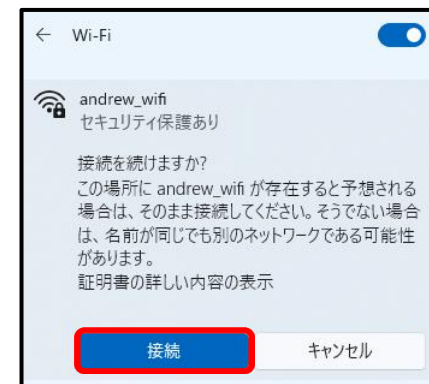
← Wi-Fi

andrew_wifi
セキュリティ保護あり

接続を続けますか?
この場所に andrew_wifi が存在すると予想される場合は、そのまま接続してください。そうでない場合は、名前が同じでも別のネットワークである可能性があります。
証明書の詳しい内容の表示

接続

キャンセル